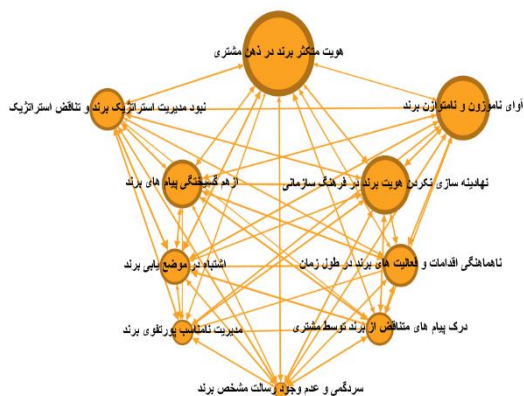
هویت متکثر برند در ذهن مشتری

نبود مدیریت استراتژیک برند و تناقض استراتژیک

آوای ناموزون و نامتوازن برند

ازهم گسیختگی پیام های برند

نهادینه سازی نکردن هویت برند در فرهنگ سازمانی

اشتباه در موضع یابی برند

ناهماهنگی اقدامات و فعالیت های برند در طول زمان

مدیریت نامناسب پورتفوی برند

درک پیام های متناقض از برند توسط مشتری

سردگمی و عدم وجود رسالت مشخص برند